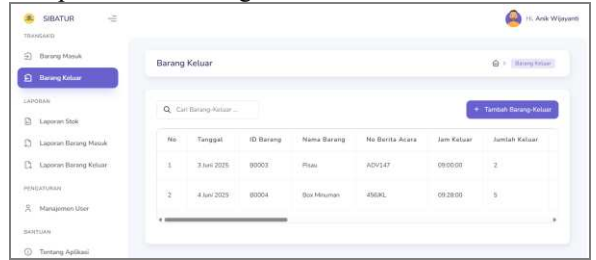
SIBATUR

TRANSAKSI

Barang Masuk

Barang Keluar

LAPORAN

Laporan Stok

Laporan Barang Masuk

Laporan Barang Keluar

PENGATURAN

Manajemen User

BANTUAN

Tentang Aplikasi

Hi, Anik Wijayanti

Barang Keluar

> Barang Keluar

Cari Barang-Keluar ...

+ Tambah Barang-Keluar

| No | Tanggal | ID Barang | Nama Barang | No Berita Acara | Jam Keluar | Jumlah Keluar |
|---|---|---|---|---|---|---|
| 1 | 3 Juni 2025 | B0003 | Pisau | ADV147 | 09:00:00 | 2 |
| 2 | 4 Juni 2025 | B0004 | Botol Minuman | 456JKL | 09:28:00 | 5 |